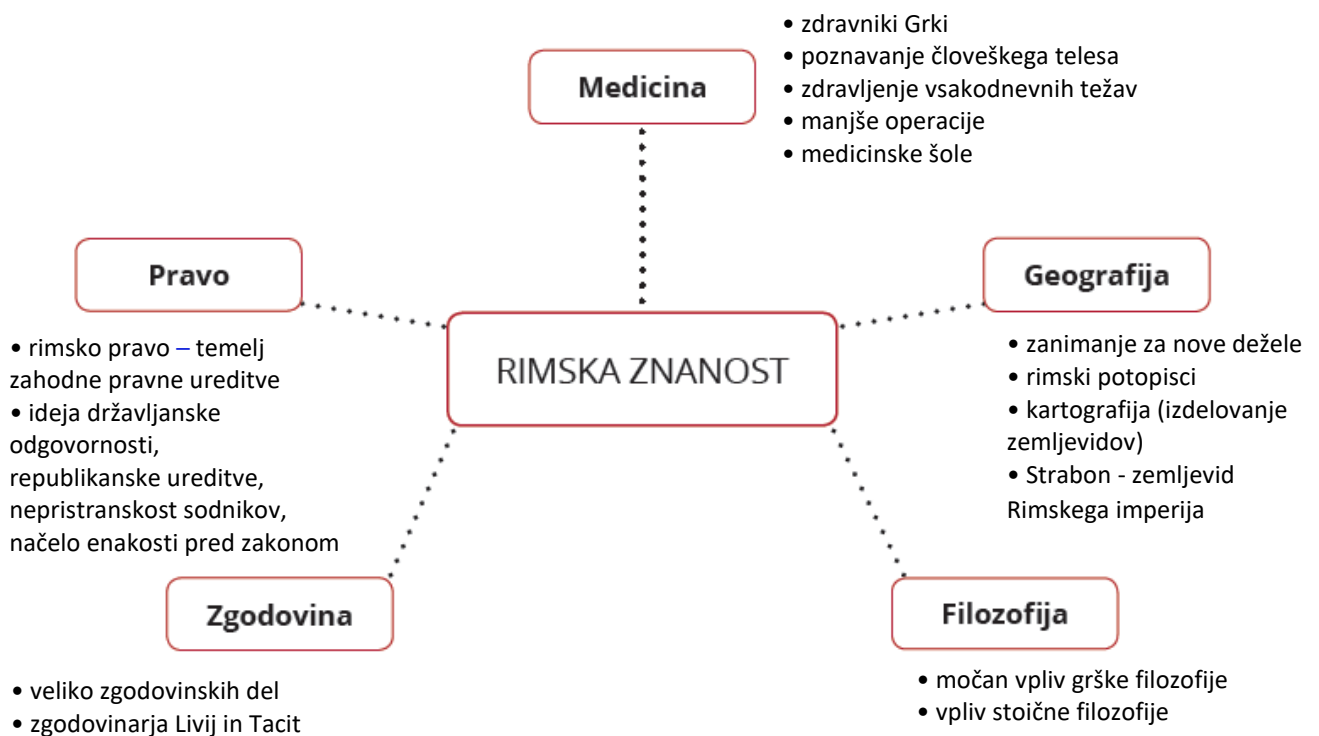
Medicina

• zdravniki Grki
• poznavanje človeškega telesa
• zdravljenje vsakodnevnih težav
• manjše operacije
• medicinske šole

Pravo

• rimsko pravo – temelj zahodne pravne ureditve
• ideja državljanske odgovornosti, republikanske ureditve, nepristranskost sodnikov, načelo enakosti pred zakonom

RIMSKA ZNANOST

Geografija

• zanimanje za nove dežele
• rimski potopisci
• kartografija (izdelovanje zemljevidov)
• Strabon - zemljevid Rimskega imperija

Zgodovina

• veliko zgodovinskih del
• zgodovinarja Livij in Tacit

Filozofija

• močan vpliv grške filozofije
• vpliv stoične filozofije